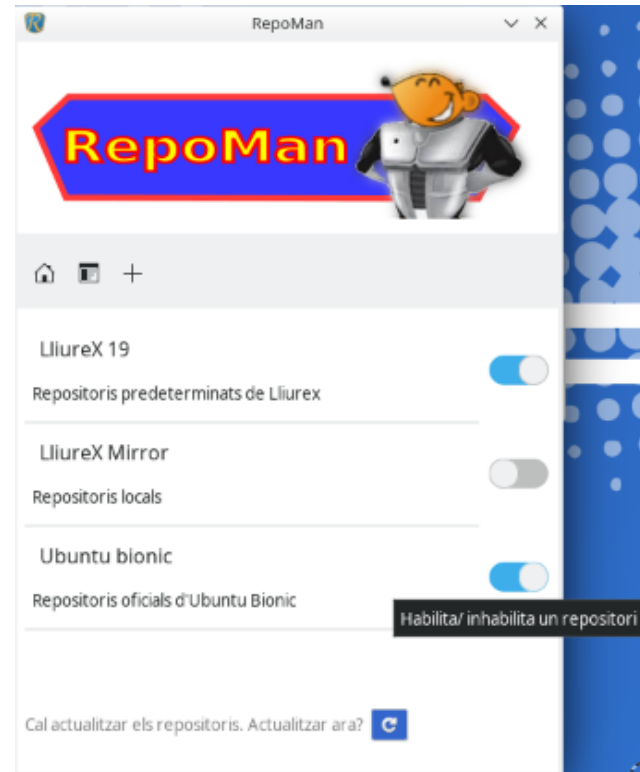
RepoMan

RepoMan

LliureX 19

Repositoris predeterminats de Lliurex

LliureX Mirror

Repositoris locals

Ubuntu bionic

Repositoris oficials d'Ubuntu Bionic

Habilita/ inhabilita un repositori

Cal actualitzar els repositoris. Actualitzar ara?